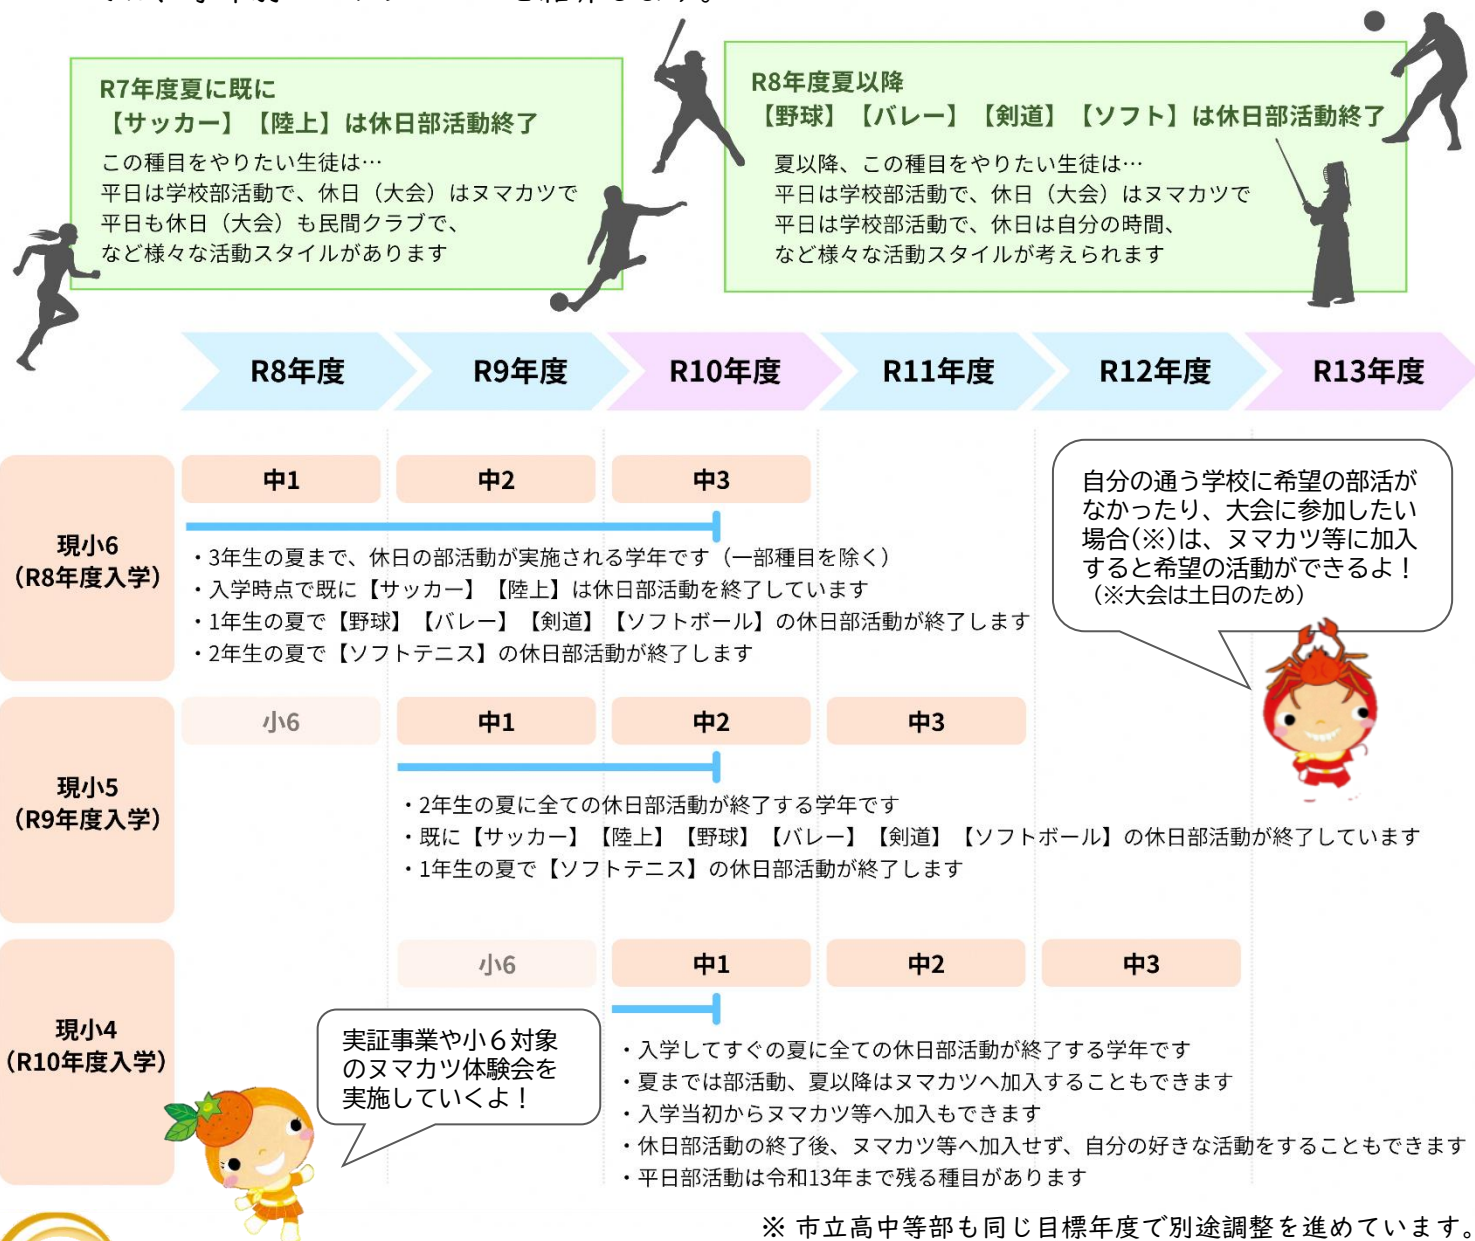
R7年度夏に既に
【サッカー】【陸上】は休日部活動終了

この種目をやりたい生徒は…
平日は学校部活動で、休日（大会）はヌマカツで
平日も休日（大会）も民間クラブで、
など様々な活動スタイルがあります

R8年度夏以降
【野球】【バレー】【剣道】【ソフト】は休日部活動終了

夏以降、この種目をやりたい生徒は…
平日は学校部活動で、休日（大会）はヌマカツで
平日は学校部活動で、休日は自分の時間、
など様々な活動スタイルが考えられます

R8年度 R9年度 R10年度 R11年度 R12年度 R13年度

現小6
（R8年度入学）

中1 中2 中3

・3年生の夏まで、休日の部活動が実施される学年です（一部種目を除く）
・入学時点で既に【サッカー】【陸上】は休日部活動を終了しています
・1年生の夏で【野球】【バレー】【剣道】【ソフトボール】の休日部活動が終了します
・2年生の夏で【ソフトテニス】の休日部活動が終了します

自分の通う学校に希望の部活がなかったり、大会に参加したい場合(※)は、ヌマカツ等に加入すると希望の活動ができるよ！
（※大会は土日のため）

現小5
（R9年度入学）

小6 中1 中2 中3

・2年生の夏に全ての休日部活動が終了する学年です
・既に【サッカー】【陸上】【野球】【バレー】【剣道】【ソフトボール】の休日部活動が終了しています
・1年生の夏で【ソフトテニス】の休日部活動が終了します

現小4
（R10年度入学）

小6 中1 中2 中3

実証事業や小６対象のヌマカツ体験会を実施していくよ！

・入学してすぐの夏に全ての休日部活動が終了する学年です
・夏までは部活動、夏以降はヌマカツへ加入することもできます
・入学当初からヌマカツ等へ加入もできます
・休日部活動の終了後、ヌマカツ等へ加入せず、自分の好きな活動をすることもできます
・平日部活動は令和13年まで残る種目があります

※ 市立高中等部も同じ目標年度で別途調整を進めています。